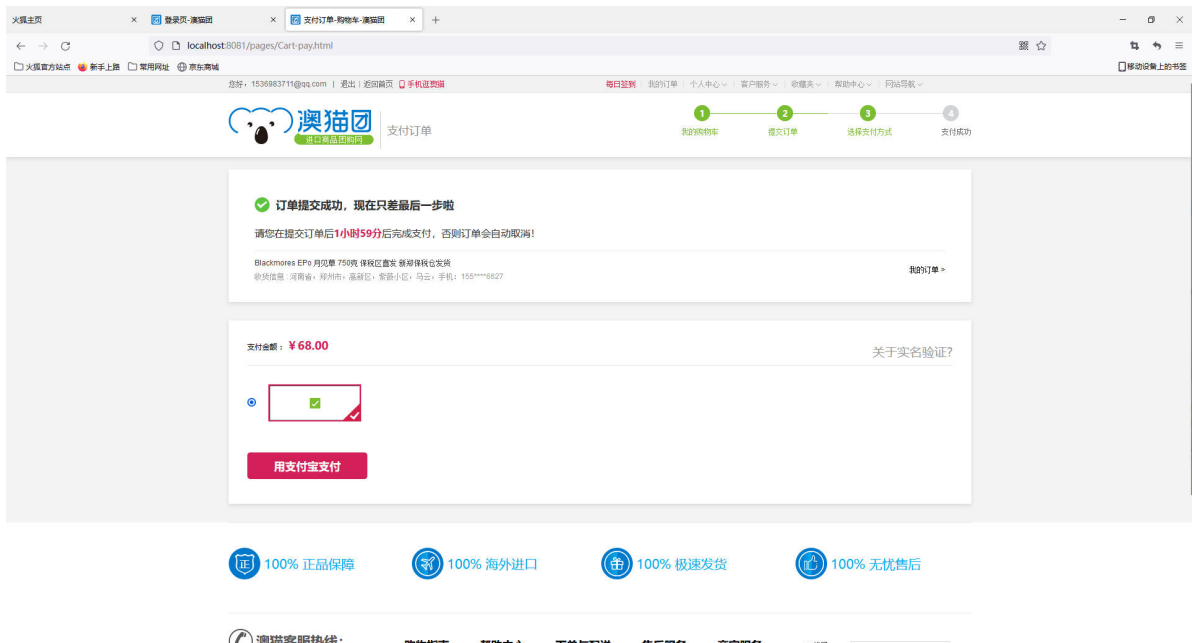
火狐主页 × 登录页-澳猫团 × 支付订单-购物车-澳猫团 × +

localhost:8081/pages/Cart-pay.html

火狐官方站点 新手上路 常用网址 京东商城 移动设备上的书签

您好，1536983711@qq.com | 退出 | 返回首页 手机逛澳猫 每日签到 | 我的订单 | 个人中心 | 客户服务 | 收藏夹 | 帮助中心 | 网站导航

澳猫团 进口商品团购网 支付订单

1 我的购物车 2 提交订单 3 选择支付方式 4 支付成功

订单提交成功，现在只差最后一步啦

请您在提交订单后1小时59分后完成支付，否则订单会自动取消!

Blackmores EPo 月见草 750克 保税区直发 新郑保税仓发货

收货信息：河南省，郑州市，高新区，索菲小区，马云，手机：155****6827

我的订单 >

支付金额：￥68.00

关于实名验证?

用支付宝支付

100% 正品保障 100% 海外进口 100% 极速发货 100% 无忧售后

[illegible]